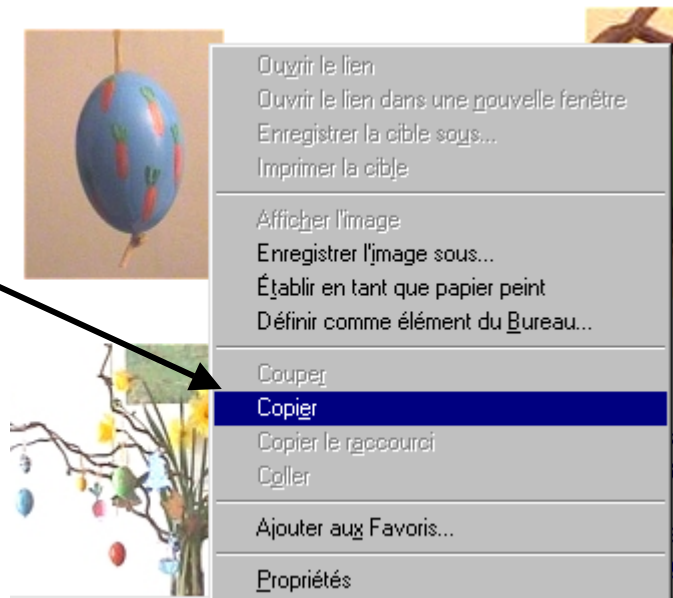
Ouvrir le lien
Ouvrir le lien dans une nouvelle fenêtre
Enregistrer la cible sous...
Imprimer la cible

Afficher l'image
Enregistrer l'image sous...
Établir en tant que papier peint
Définir comme élément du Bureau...

Couper
Copier
Copier le raccourci
Coller

Ajouter aux Favoris...

Propriétés